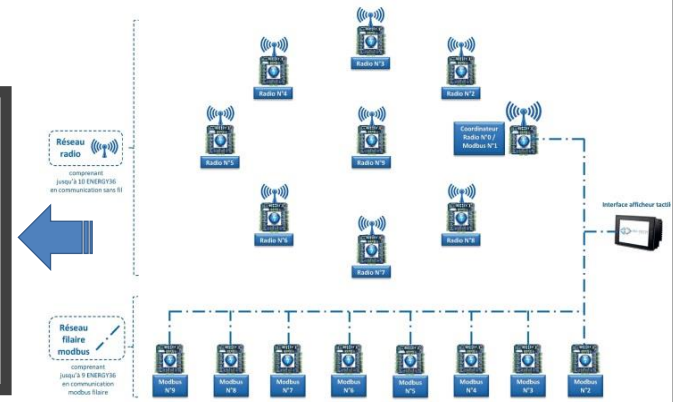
Radio N°3

Radio N°4

Radio N°2

Radio N°5

Radio N°9

Coordinateur Radio N°0 / Modbus N°1

Réseau radio

comprenant jusqu'à 10 ENERGY36 en communication sans fil

Radio N°6

Radio N°8

Radio N°7

Interface afficheur tactil

Réseau filaire modbus

comprenant jusqu'à 9 ENERGY36 en communication modbus filaire

Modbus N°9

Modbus N°8

Modbus N°7

Modbus N°6

Modbus N°5

Modbus N°4

Modbus N°3

Modbus N°2